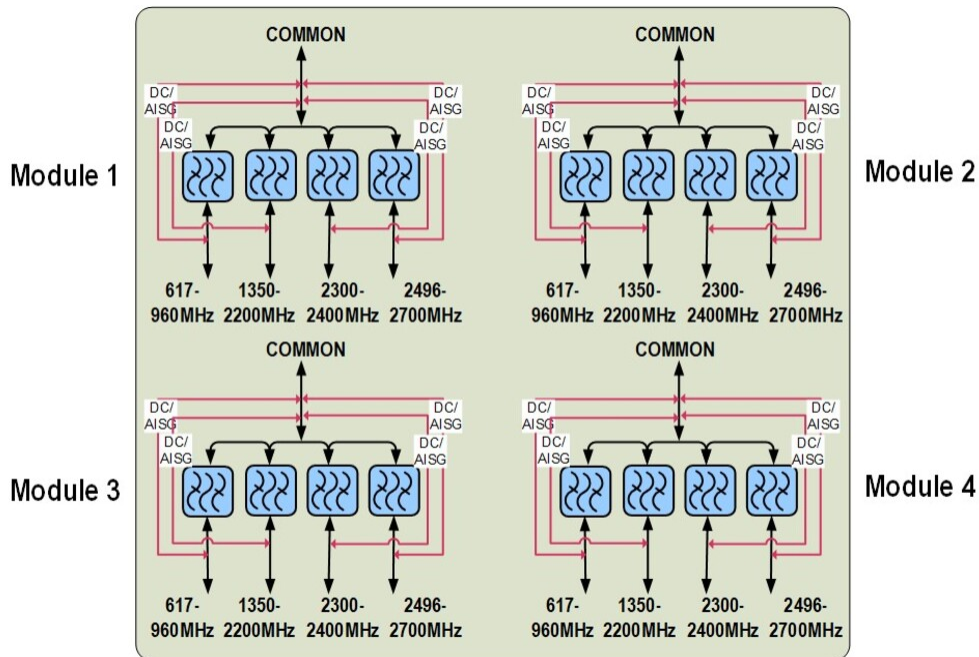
Module 1

COMMON

DC/ AISG

DC/ AISG

DC/ AISG

DC/ AISG

617-960MHz 1350-2200MHz 2300-2400MHz 2496-2700MHz

Module 2

COMMON

DC/ AISG

DC/ AISG

DC/ AISG

DC/ AISG

617-960MHz 1350-2200MHz 2300-2400MHz 2496-2700MHz

Module 3

COMMON

DC/ AISG

DC/ AISG

DC/ AISG

DC/ AISG

617-960MHz 1350-2200MHz 2300-2400MHz 2496-2700MHz

Module 4

COMMON

DC/ AISG

DC/ AISG

DC/ AISG

DC/ AISG

617-960MHz 1350-2200MHz 2300-2400MHz 2496-2700MHz